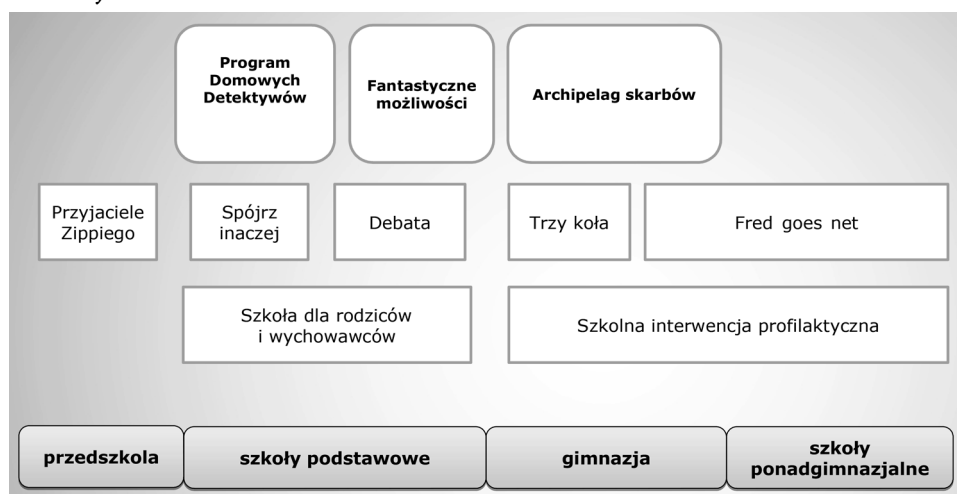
Program Domowych Detektywów

Fantastyczne możliwości

Archipelag skarbów

Przyjaciele Zippiego

Spójrz inaczej

Debata

Trzy koła

Fred goes net

Szkoła dla rodziców i wychowawców

Szkolna interwencja profilaktyczna

przedszkola

szkoły podstawowe

gimnazja

szkoły ponadgimnazjalne